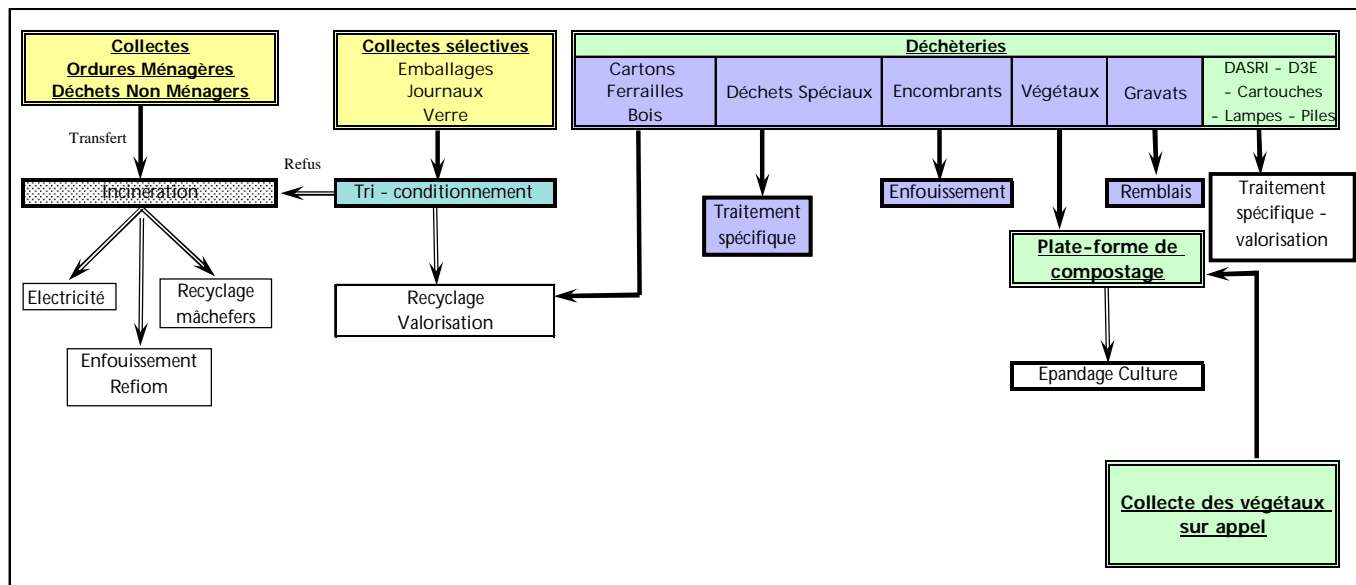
Collectes
Ordures Ménagères
Déchets Non Ménagers

Collectes sélectives
Emballages
Journaux
Verre

Déchèteries

Cartons
Ferrailles
Bois

Déchets Spéciaux

Encombrants

Végétaux

Gravats

DASRI - D3E
- Cartouches
- Lampes - Piles

Transfert

Refus

Incinération

Tri - conditionnement

Traitement spécifique

Enfouissement

Remblais

Traitement spécifique - valorisation

Plate-forme de compostage

Electricité

Recyclage mâchefers

Recyclage
Valorisation

Enfouissement
Refiom

Epandage Culture

Collecte des végétaux sur appel